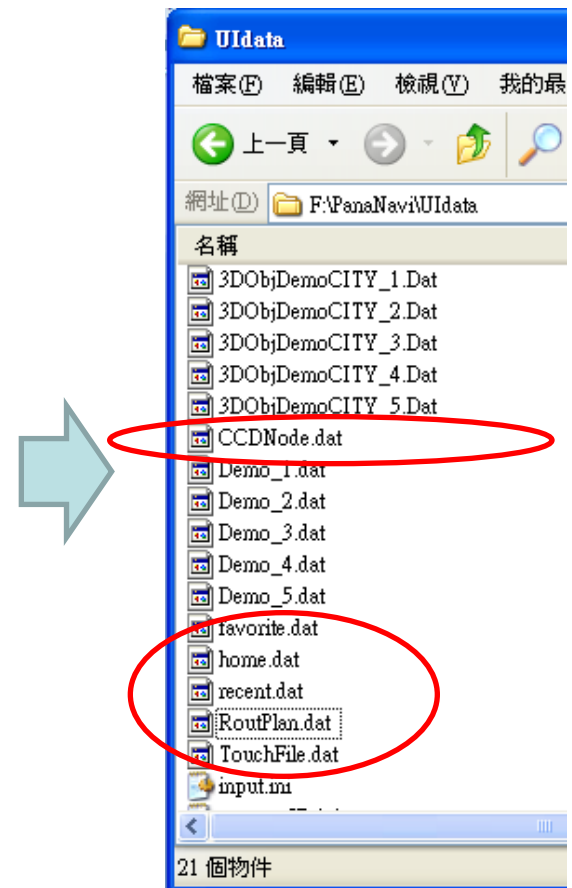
UIdata

檔案(F) 編輯(E) 檢視(V) 我的最

上一頁

網址(D) F:\PanaNavi\UIdata

名稱

3DObjDemoCITY_1.Dat
3DObjDemoCITY_2.Dat
3DObjDemoCITY_3.Dat
3DObjDemoCITY_4.Dat
3DObjDemoCITY_5.Dat
CCDNode.dat
Demo_1.dat
Demo_2.dat
Demo_3.dat
Demo_4.dat
Demo_5.dat
favorite.dat
home.dat
recent.dat
RoutPlan.dat
TouchFile.dat
input.ini
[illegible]

21 個物件